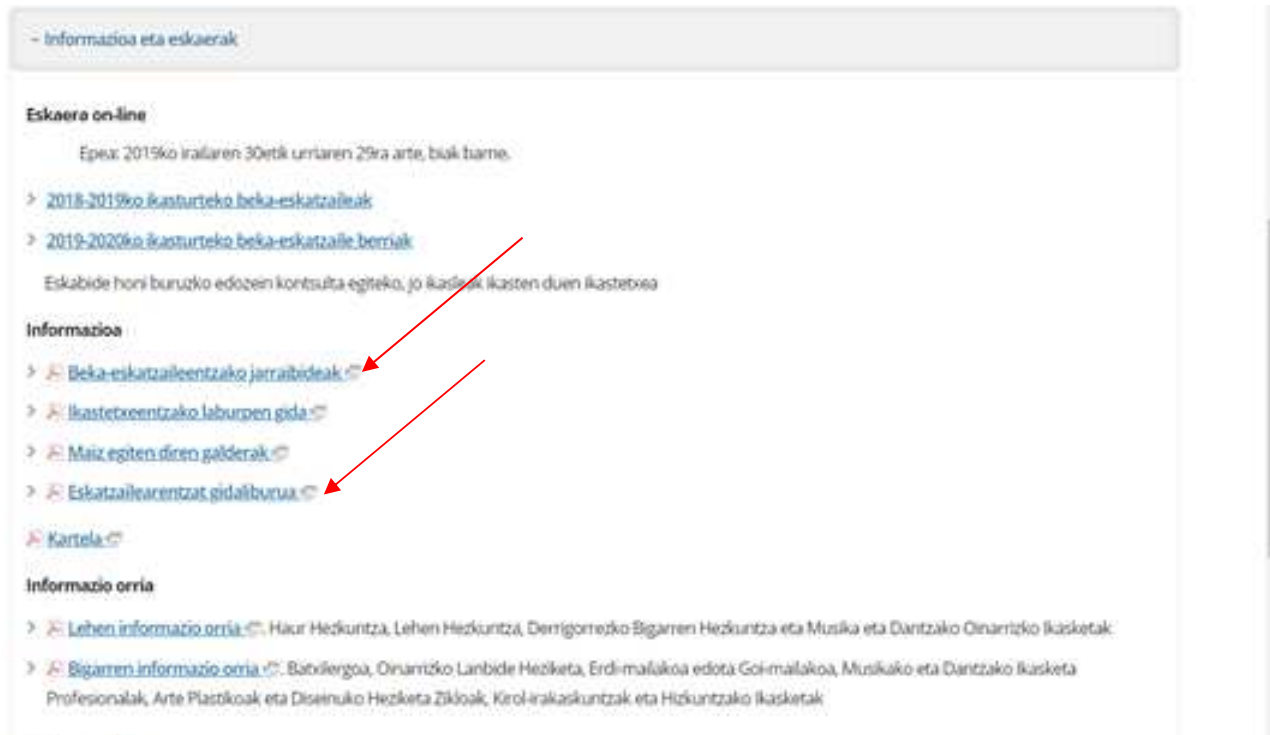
− Informazioa eta eskaerak

Eskaera on-line

Epea: 2019ko irailaren 30etik urriaren 29ra arte, biak barne.

› 2018-2019ko ikasturteko beka-eskatzaileak

› 2019-2020ko ikasturteko beka-eskatzaile berriak

Eskabide honi buruzko edozein kontsulta egiteko, jo ikasleak ikasten duen ikastetxea

Informazioa

› Beka-eskatzaileentzako jarraibideak

› Ikastetxeentzako laburpen gida

› Maiz egiten diren galderak

› Eskatzailearentzat gidaliburua

Kartela

Informazio orria

› Lehen informazio orria: Haur Hezkuntza, Lehen Hezkuntza, Derrigorrezko Bigarren Hezkuntza eta Musika eta Dantzako Oinarrizko Ikasketak

› Bigarren informazio orria: Batxilergoa, Oinarrizko Lanbide Heziketa, Erdi-mailakoa edota Goi-mailakoa, Musikako eta Dantzako Ikasketa Profesionalak, Arte Plastikoak eta Diseinuko Heziketa Zikloak, Kirol-irakaskuntzak eta Hizkuntzako Ikasketak